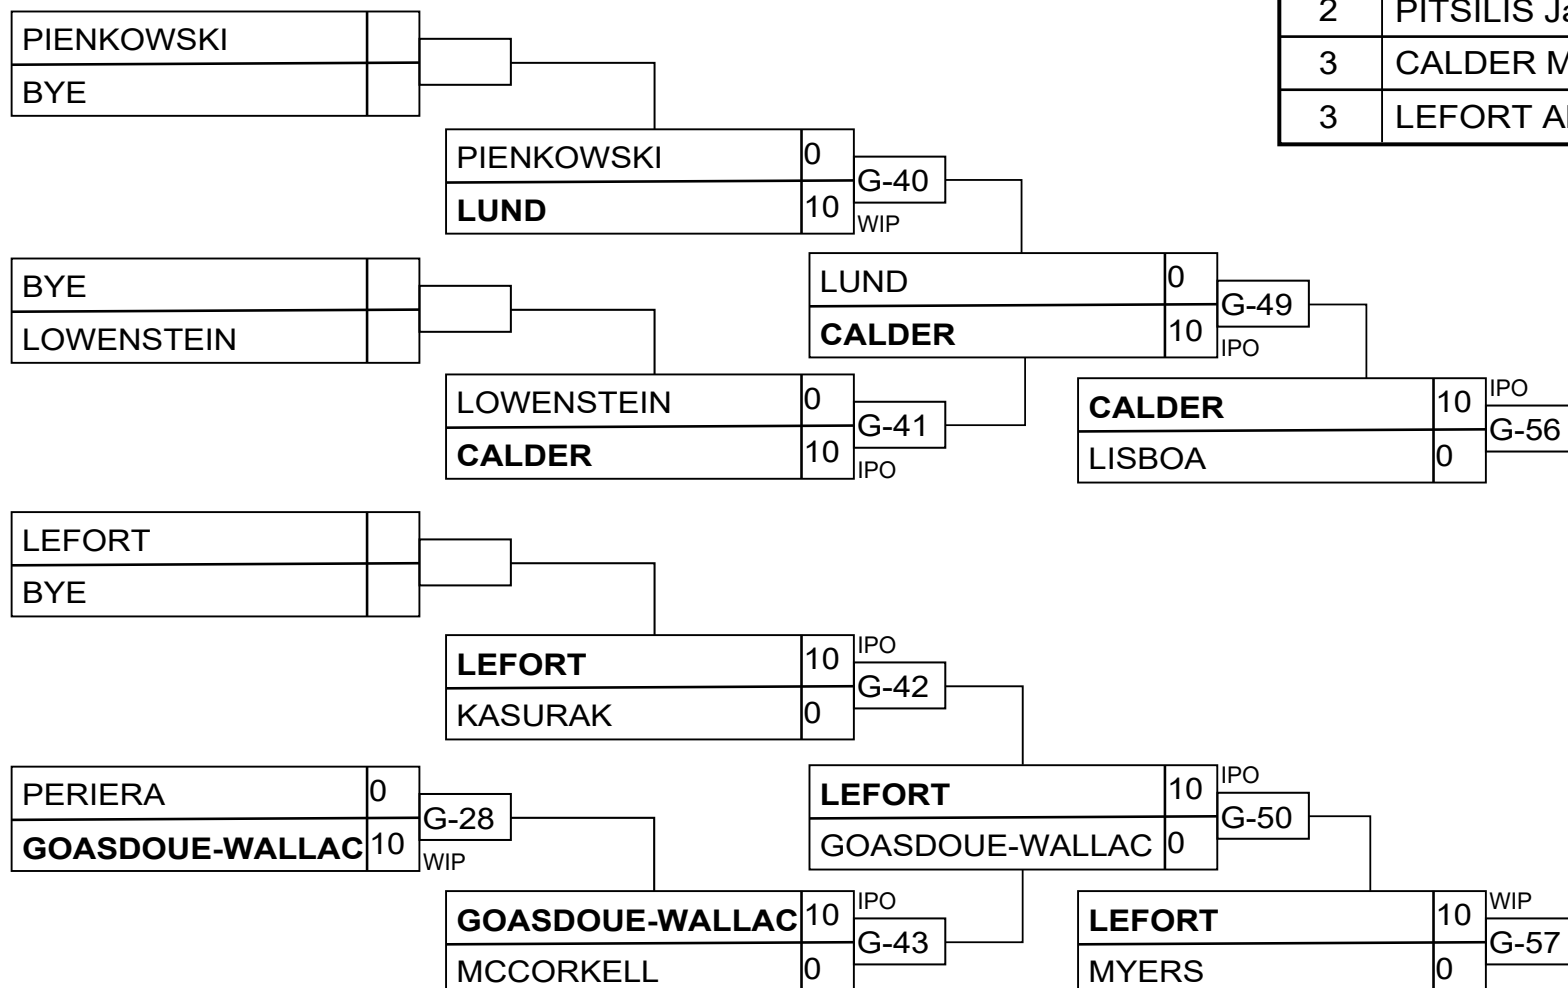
| 2 | PITSILIS J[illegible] |
|---|---|
| 3 | CALDER M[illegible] |
| 3 | LEFORT A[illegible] |

PIENKOWSKI
BYE

PIENKOWSKI 0
LUND 10
G-40
WIP

BYE
LOWENSTEIN

LUND 0
CALDER 10
G-49
IPO

LOWENSTEIN 0
CALDER 10
G-41
IPO

CALDER 10
LISBOA 0
IPO
G-56

LEFORT
BYE

LEFORT 10
KASURAK 0
IPO
G-42

PERIERA 0
GOASDOUE-WALLAC 10
G-28
WIP

LEFORT 10
GOASDOUE-WALLAC 0
IPO
G-50

GOASDOUE-WALLAC 10
MCCORKELL 0
IPO
G-43

LEFORT 10
MYERS 0
WIP
G-57